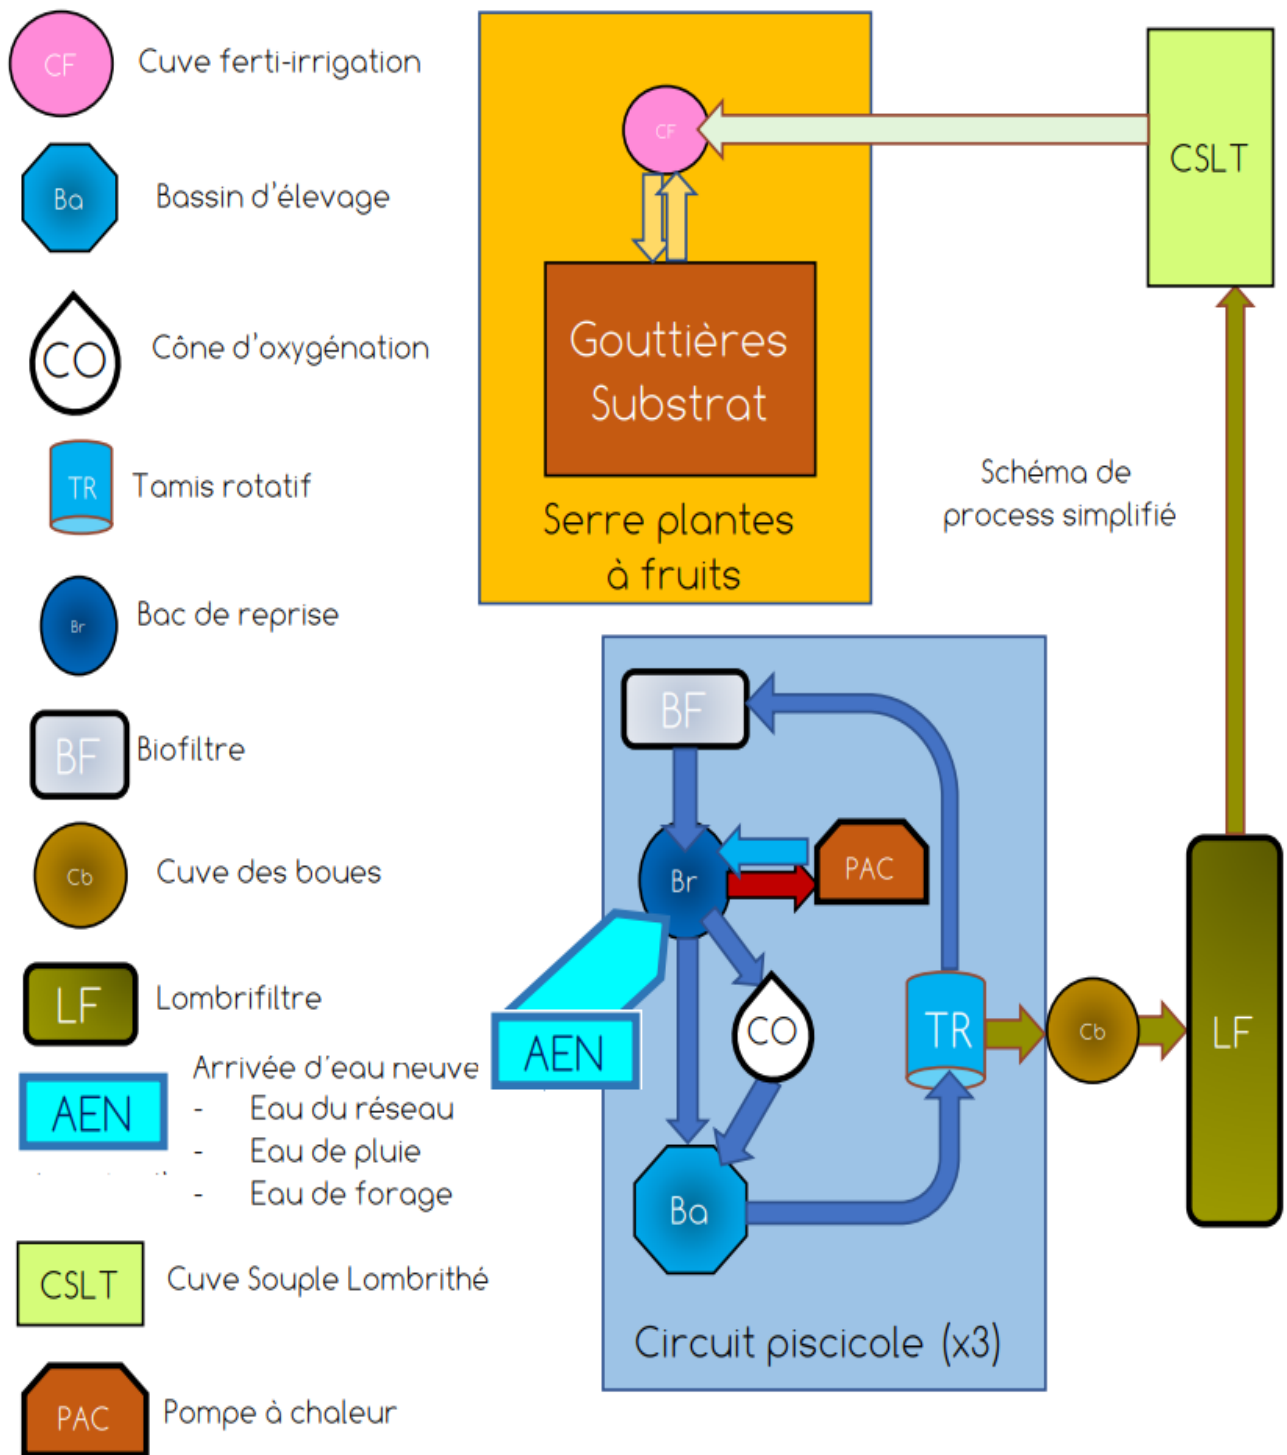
CF Cuve ferti-irrigation

Ba Bassin d'élevage

CO Cône d'oxygénation

TR Tamis rotatif

Br Bac de reprise

BF Biofiltre

Cb Cuve des boues

LF Lombrifiltre

AEN Arrivée d'eau neuve
- Eau du réseau
- Eau de pluie
- Eau de forage

CSLT Cuve Souple Lombrithé

PAC Pompe à chaleur

CF

Gouttières Substrat

Serre plantes à fruits

CSLT

Schéma de process simplifié

BF

Br

PAC

AEN

CO

TR

Cb

LF

Ba

Circuit piscicole (x3)